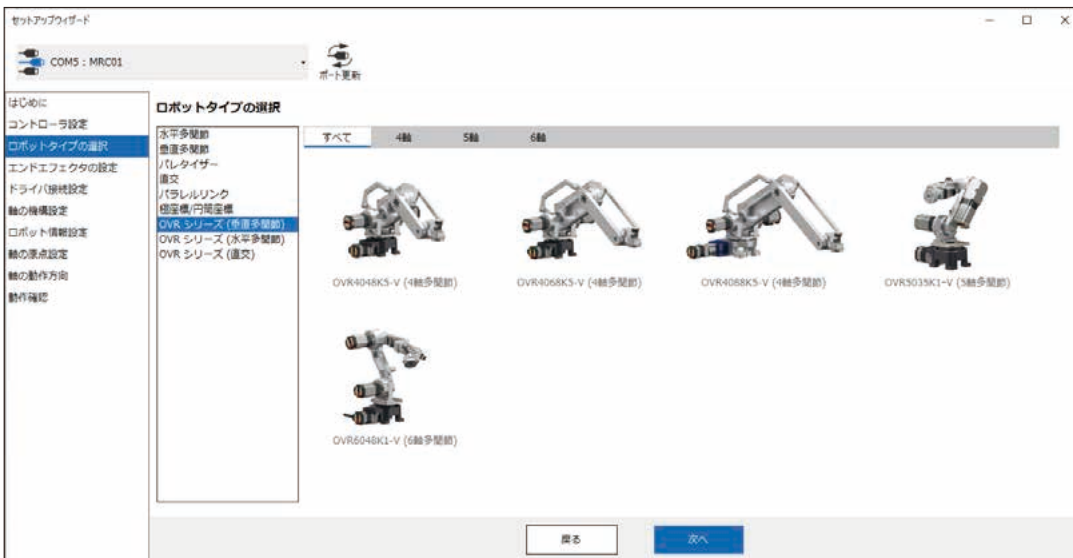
セットアップウィザード

COM5 : MRC01

ポート更新

はじめに
コントローラ設定
ロボットタイプの選択
エンドエフェクタの設定
ドライバ接続設定
軸の機構設定
ロボット情報設定
軸の原点設定
軸の動作方向
動作確認

ロボットタイプの選択

水平多関節
垂直多関節
パレタイザー
直交
パラレルリンク
極座標/円筒座標
OVR シリーズ (垂直多関節)
OVR シリーズ (水平多関節)
OVR シリーズ (直交)

すべて
4軸
5軸
6軸

OVR4048K5-V (4軸多関節)
OVR4068K5-V (4軸多関節)
OVR4088K5-V (4軸多関節)
OVR5035K1-V (5軸多関節)
OVR6048K1-V (6軸多関節)

戻る
次へ